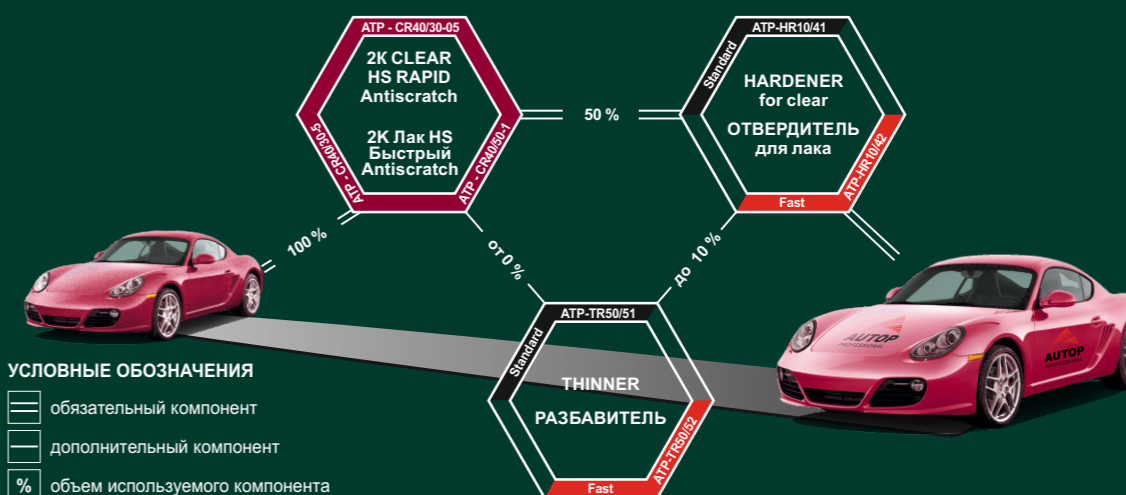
ATP - CR40/30-05

2K CLEAR
HS RAPID
Antiscratch

2K Лак HS
Быстрый
Antiscratch

ATP - CR40/30-5

ATP - CR40/50-1

50 %

ATP-HR10/41

Standard

HARDENER
for clear

ОТВЕРДИТЕЛЬ
для лака

ATP-HR10/42

Fast

100 %

от 0 %

до 10 %

ATP-TR50/51

Standard

THINNER

РАЗБАВИТЕЛЬ

ATP-TR50/52

Fast

AUTOP

AUTOP

УСЛОВНЫЕ ОБОЗНАЧЕНИЯ

обязательный компонент

дополнительный компонент

% объем используемого компонента